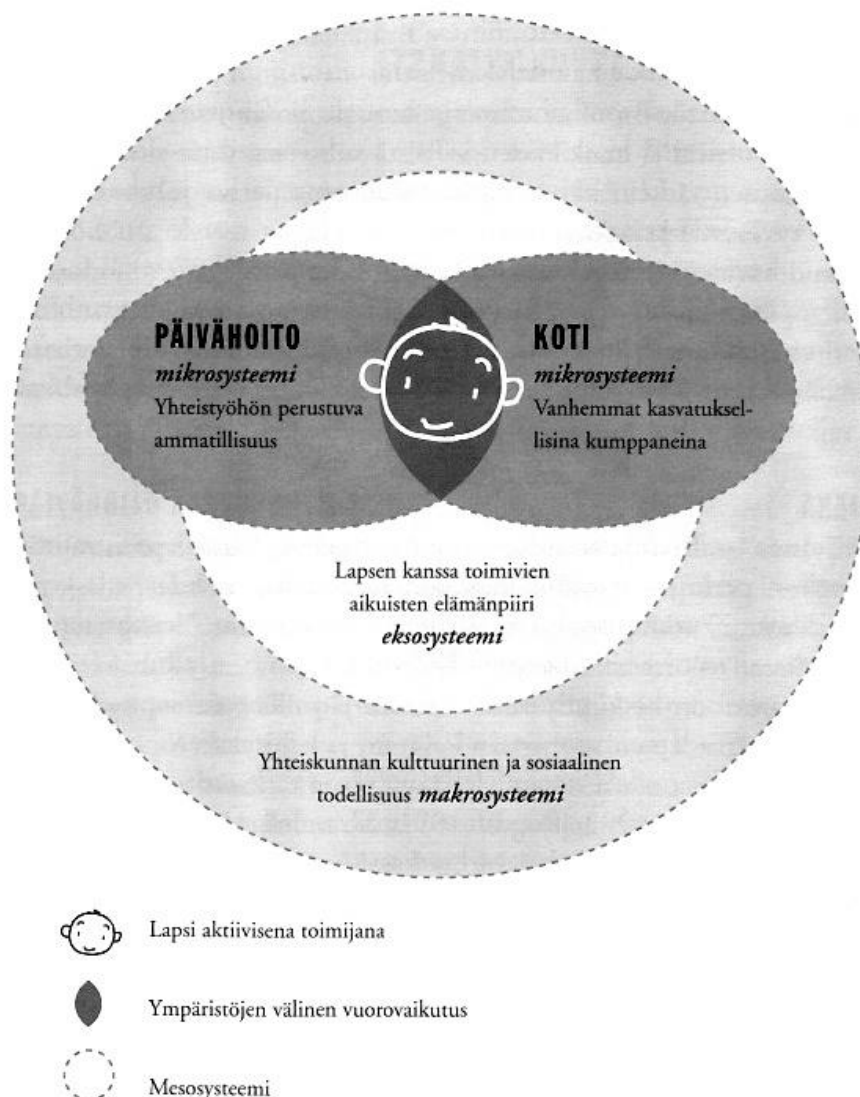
PÄIVÄHOITO
*mikrosysteemi*
Yhteistyöhön perustuva ammatillisuus

KOTI
*mikrosysteemi*
Vanhemmat kasvatuksellisina kumppaneina

Lapsen kanssa toimivien aikuisten elämänpiiri
*eksosysteemi*

Yhteiskunnan kulttuurinen ja sosiaalinen todellisuus *makrosysteemi*

Lapsi aktiivisena toimijana

Ympäristöjen välinen vuorovaikutus

Mesosysteemi